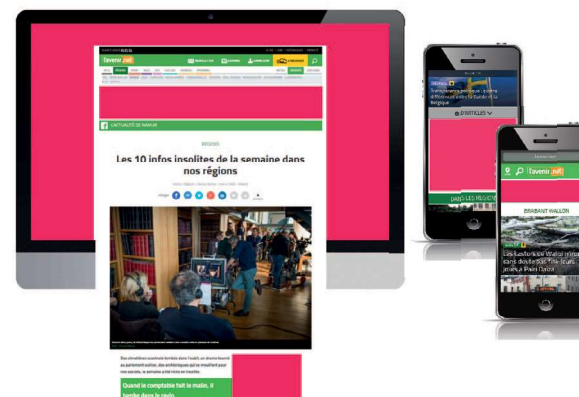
l'avenir.net

L'ACTUALITÉ DE NAMUR

RÉGIONS

Les 10 infos insolites de la semaine dans nos régions

Quand le comptable fait la main, il tombe dans le ravin

l'avenir.net

Belgique

D'ARTICLES

l'avenir.net

BRABANT WALLON